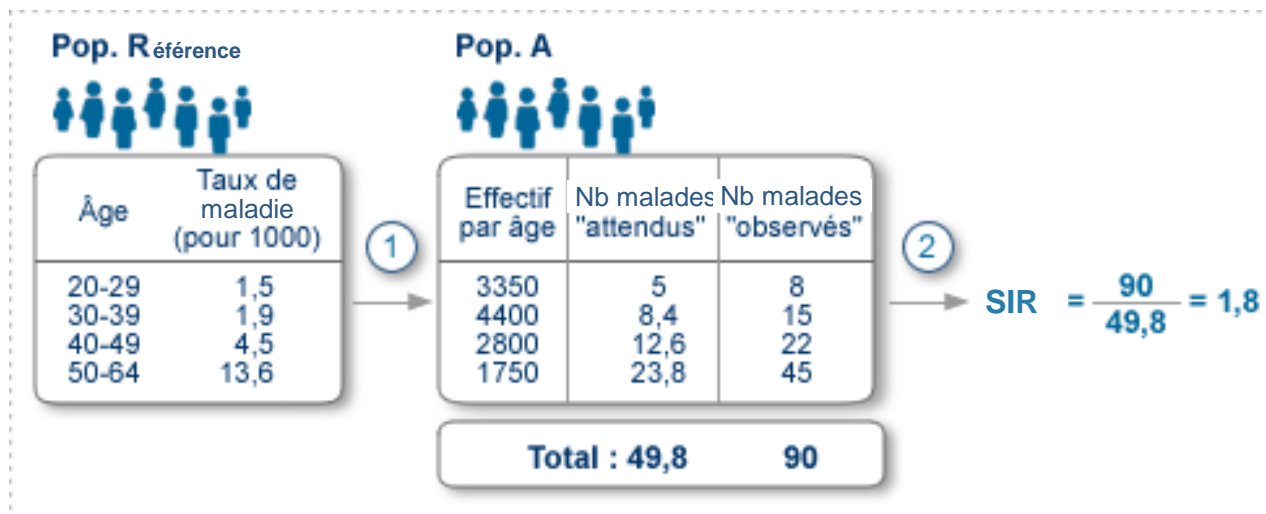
Pop. Référence

| Âge | Taux de maladie (pour 1000) |
|---|---|
| 20-29 | 1,5 |
| 30-39 | 1,9 |
| 40-49 | 4,5 |
| 50-64 | 13,6 |

1

Pop. A

| Effectif par âge | Nb malades "attendus" | Nb malades "observés" |
|---|---|---|
| 3350 | 5 | 8 |
| 4400 | 8,4 | 15 |
| 2800 | 12,6 | 22 |
| 1750 | 23,8 | 45 |

Total : 49,8 90

2

SIR $= \frac{90}{49,8} = 1,8$